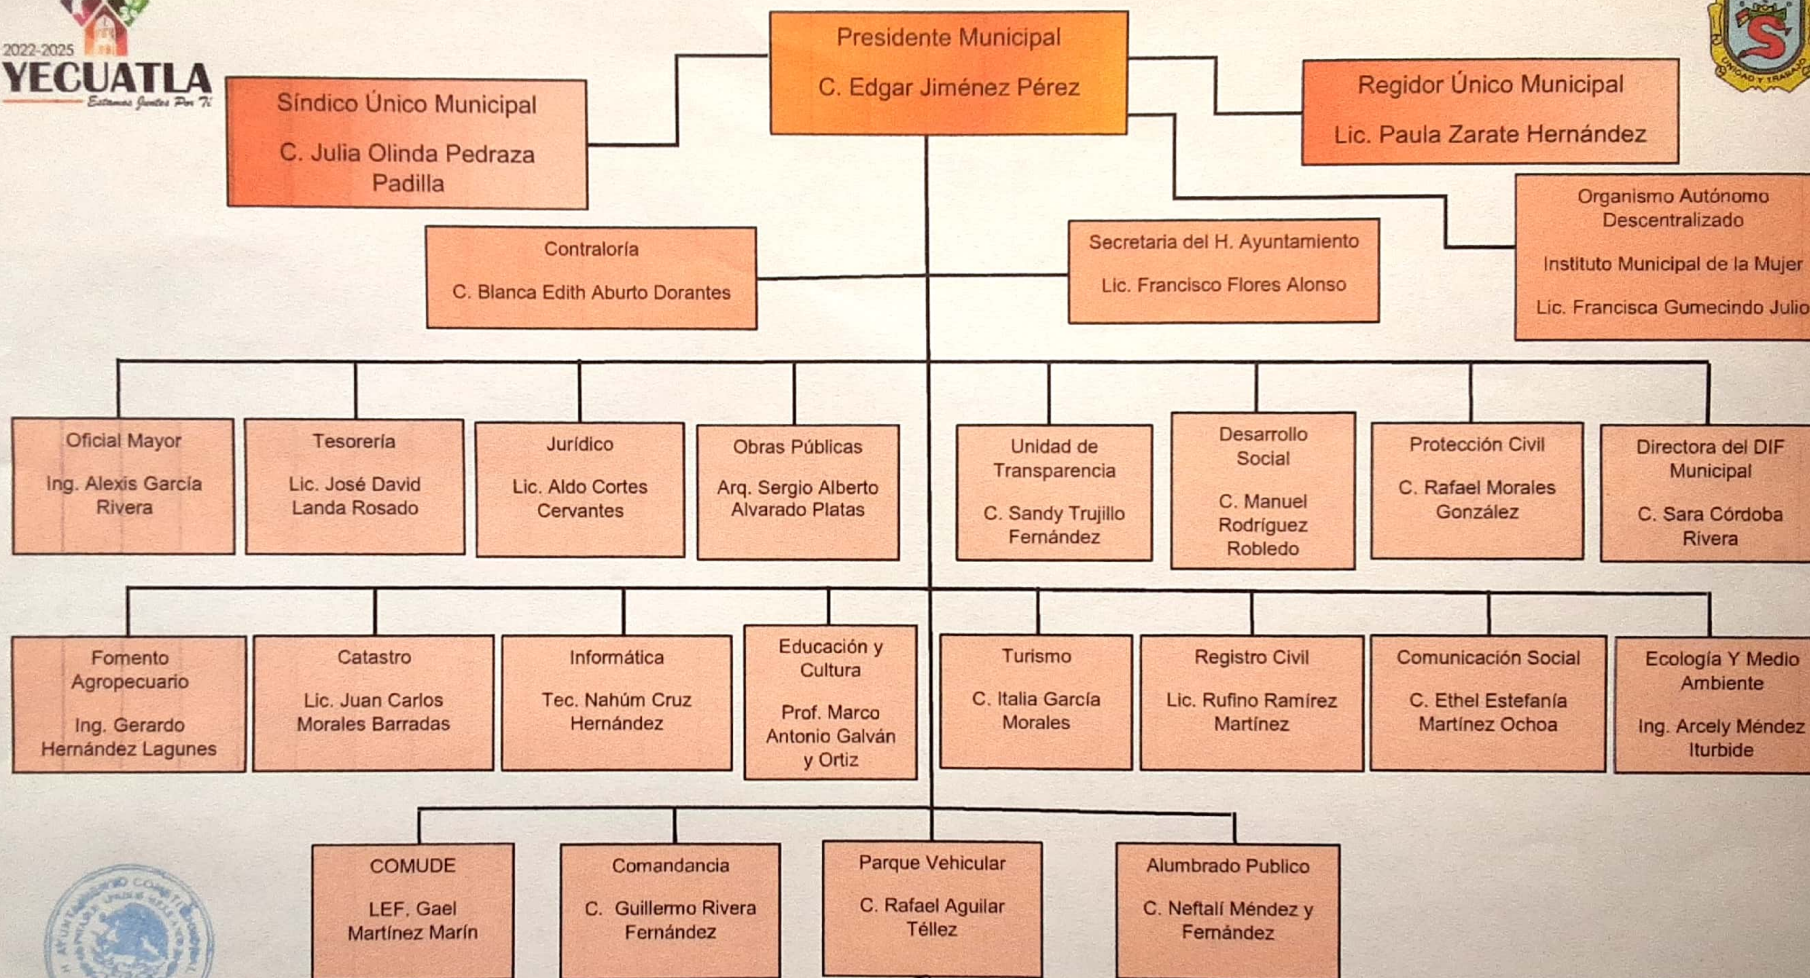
2022-2025
YECUATLA
Estamos Juntos Por Ti

Presidente Municipal
C. Edgar Jiménez Pérez

Síndico Único Municipal
C. Julia Olinda Pedraza Padilla

Regidor Único Municipal
Lic. Paula Zarate Hernández

Organismo Autónomo Descentralizado
Instituto Municipal de la Mujer
Lic. Francisca Gumecindo Julio

Contraloría
C. Blanca Edith Aburto Dorantes

Secretaria del H. Ayuntamiento
Lic. Francisco Flores Alonso

Oficial Mayor
Ing. Alexis García Rivera

Tesorería
Lic. José David Landa Rosado

Jurídico
Lic. Aldo Cortes Cervantes

Obras Públicas
Arq. Sergio Alberto Alvarado Platas

Unidad de Transparencia
C. Sandy Trujillo Fernández

Desarrollo Social
C. Manuel Rodríguez Robledo

Protección Civil
C. Rafael Morales González

Directora del DIF Municipal
C. Sara Córdoba Rivera

Fomento Agropecuario
Ing. Gerardo Hernández Lagunes

Catastro
Lic. Juan Carlos Morales Barradas

Informática
Tec. Nahúm Cruz Hernández

Educación y Cultura
Prof. Marco Antonio Galván y Ortiz

Turismo
C. Italia García Morales

Registro Civil
Lic. Rufino Ramírez Martínez

Comunicación Social
C. Ethel Estefanía Martínez Ochoa

Ecología Y Medio Ambiente
Ing. Arcely Méndez Iturbide

COMUDE
LEF. Gael Martínez Marín

Comandancia
C. Guillermo Rivera Fernández

Parque Vehicular
C. Rafael Aguilar Téllez

Alumbrado Publico
C. Neftalí Méndez y Fernández

UNIDAD Y TRABAJO
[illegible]